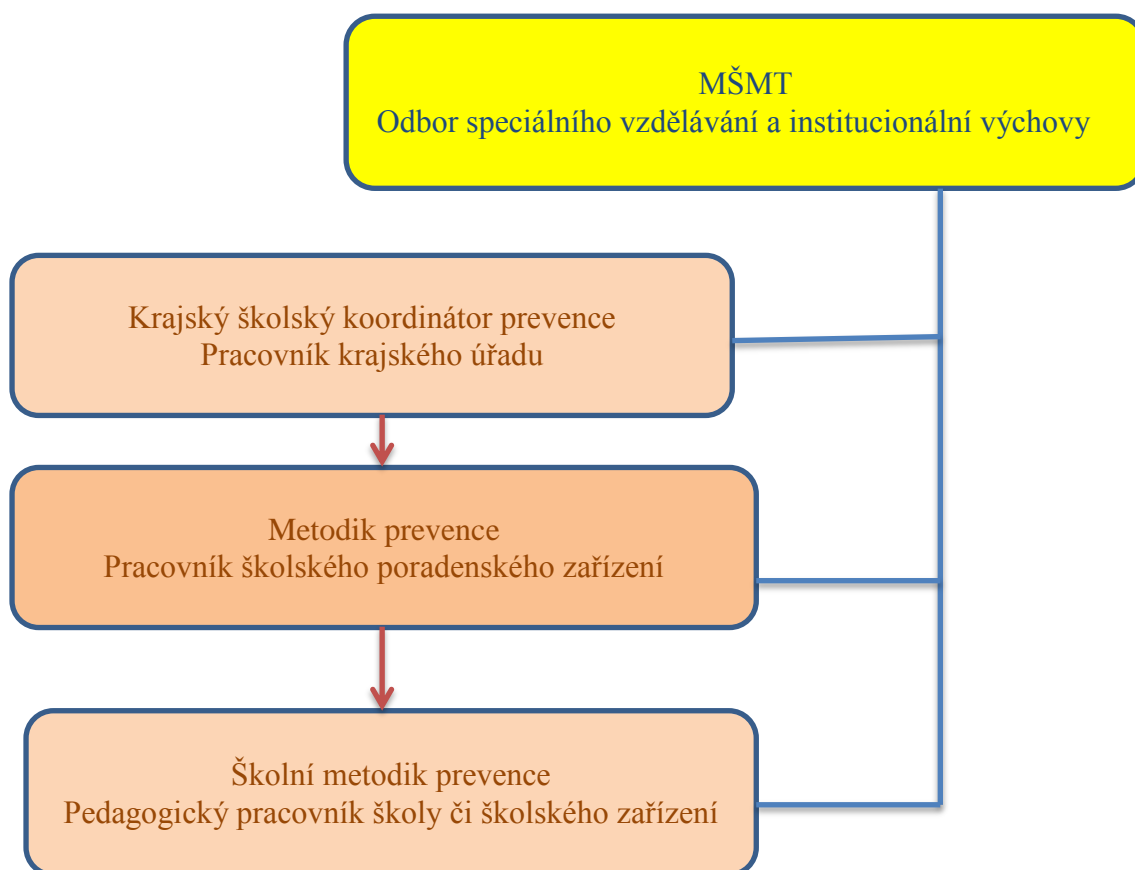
MŠMT
Odbor speciálního vzdělávání a institucionální výchovy

Krajský školský koordinátor prevence
Pracovník krajského úřadu

Metodik prevence
Pracovník školského poradenského zařízení

Školní metodik prevence
Pedagogický pracovník školy či školského zařízení